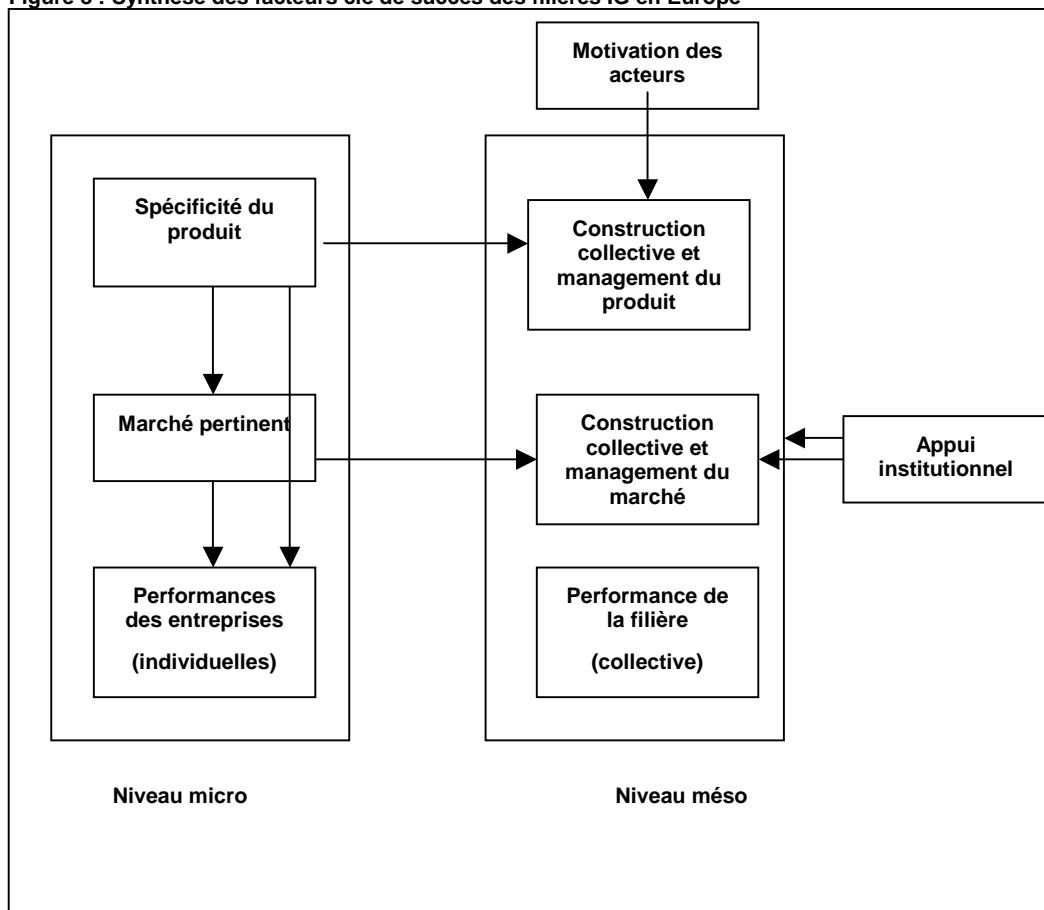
Figure 3 : Synthèse des facteurs clé de succès des filières IG en Europe

Motivation des acteurs

Spécificité du produit

Construction collective et management du produit

Marché pertinent

Construction collective et management du marché

Appui institutionnel

Performances des entreprises

(individuelles)

Performance de la filière

(collective)

Niveau micro

Niveau méso